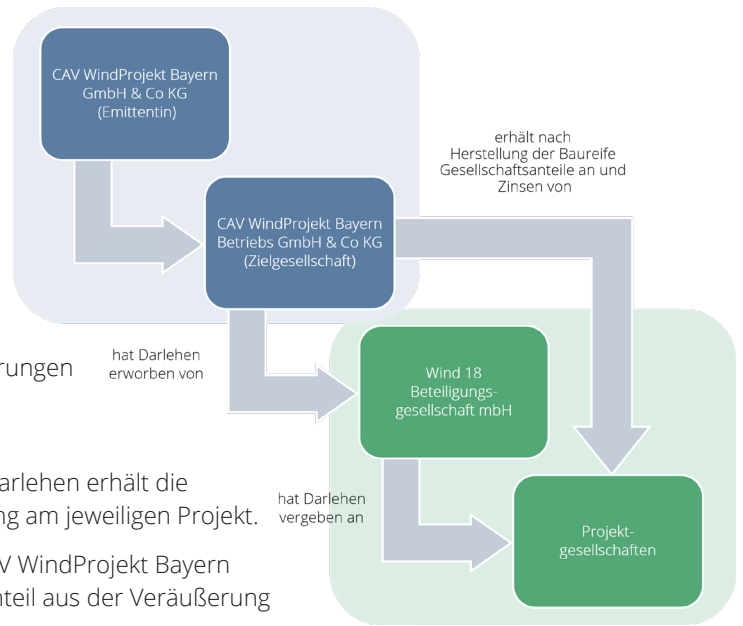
CAV WindProjekt Bayern GmbH & Co KG (Emittentin)

CAV WindProjekt Bayern Betriebs GmbH & Co KG (Zielgesellschaft)

erhält nach Herstellung der Baureife Gesellschaftsanteile an und Zinsen von

rungen

hat Darlehen erworben von

Wind 18 Beteiligungsgesellschaft mbH

arlehen erhält die ng am jeweiligen Projekt.

hat Darlehen vergeben an

Projektgesellschaften

V WindProjekt Bayern nteil aus der Veräußerung